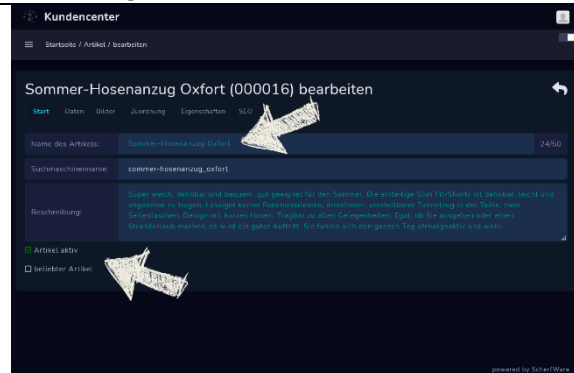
Kundencenter

Startseite / Artikel / bearbeiten

Sommer-Hosenanzug Oxfort (000016) bearbeiten

Start Daten Bilder Zuordnung Eigenschaften SEO

Name des Artikels: Sommer-Hosenanzug Oxfort 24/50

Suchmaschinenname: sommer-hosenanzug_oxfort

Beschreibung: Super weich, dehnbar und bequem, gut geeignet für den Sommer. Die einteilige Slim Fit-Shorts ist dehnbar, leicht und angenehm zu tragen. Lässiger kurzer Funktionsrinnen, ärmelloser, verstellbarer Tunnelzug in der Taille, zwei Seitentaschen, Design mit kurzen Hosen. Tragbar zu allen Gelegenheiten. Egal, ob Sie ausgehen oder einen Strandurlaub machen, es wird ein guter Auftritt. Sie fühlen sich den ganzen Tag atmungsaktiv und wohl.

Artikel aktiv

beliebter Artikel

powered by SchierfWare